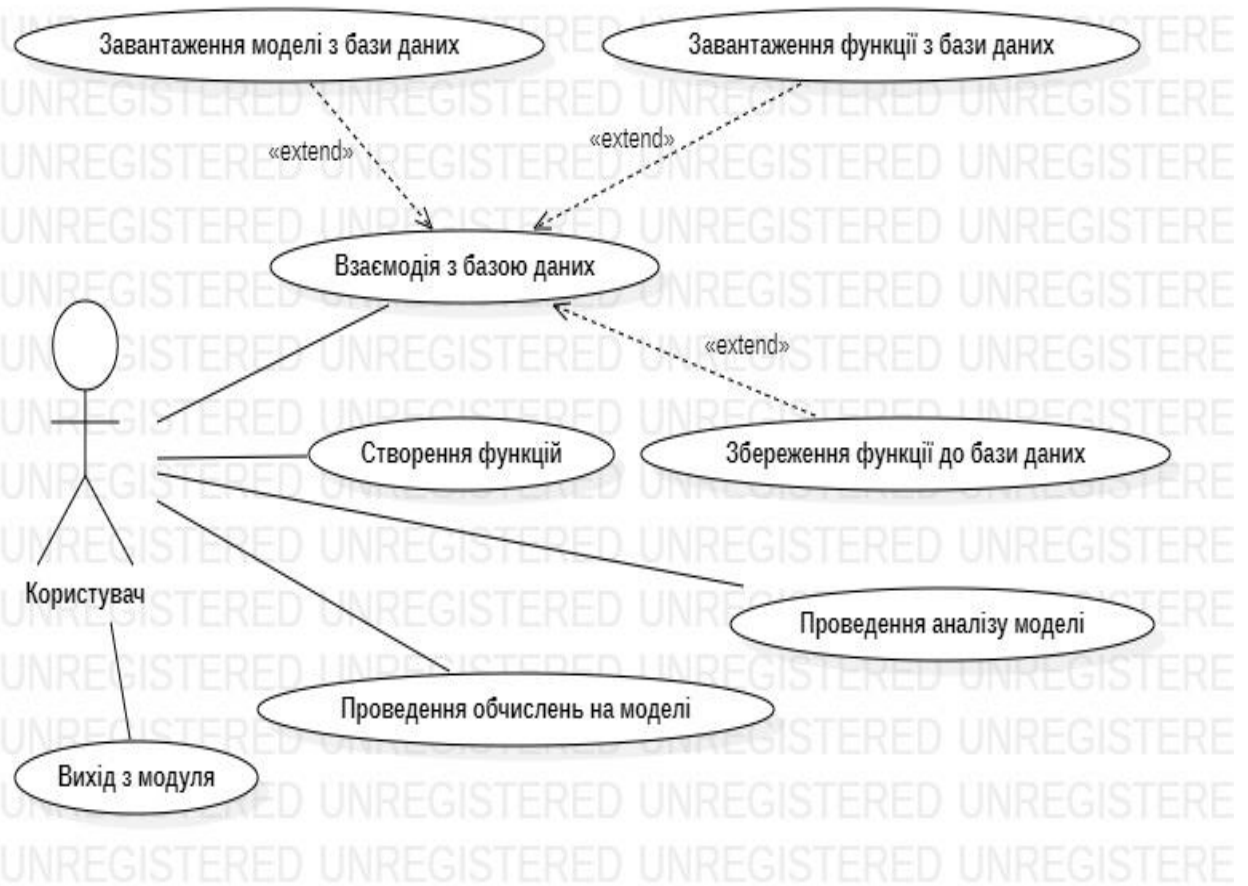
Завантаження моделі з бази даних

Завантаження функції з бази даних

«extend»

«extend»

Взаємодія з базою даних

«extend»

Створення функцій

Збереження функції до бази даних

Користувач

Проведення аналізу моделі

Проведення обчислень на моделі

Вихід з модуля

UNREGISTERED UNREGISTERED UNREGISTERED UNREGISTERE